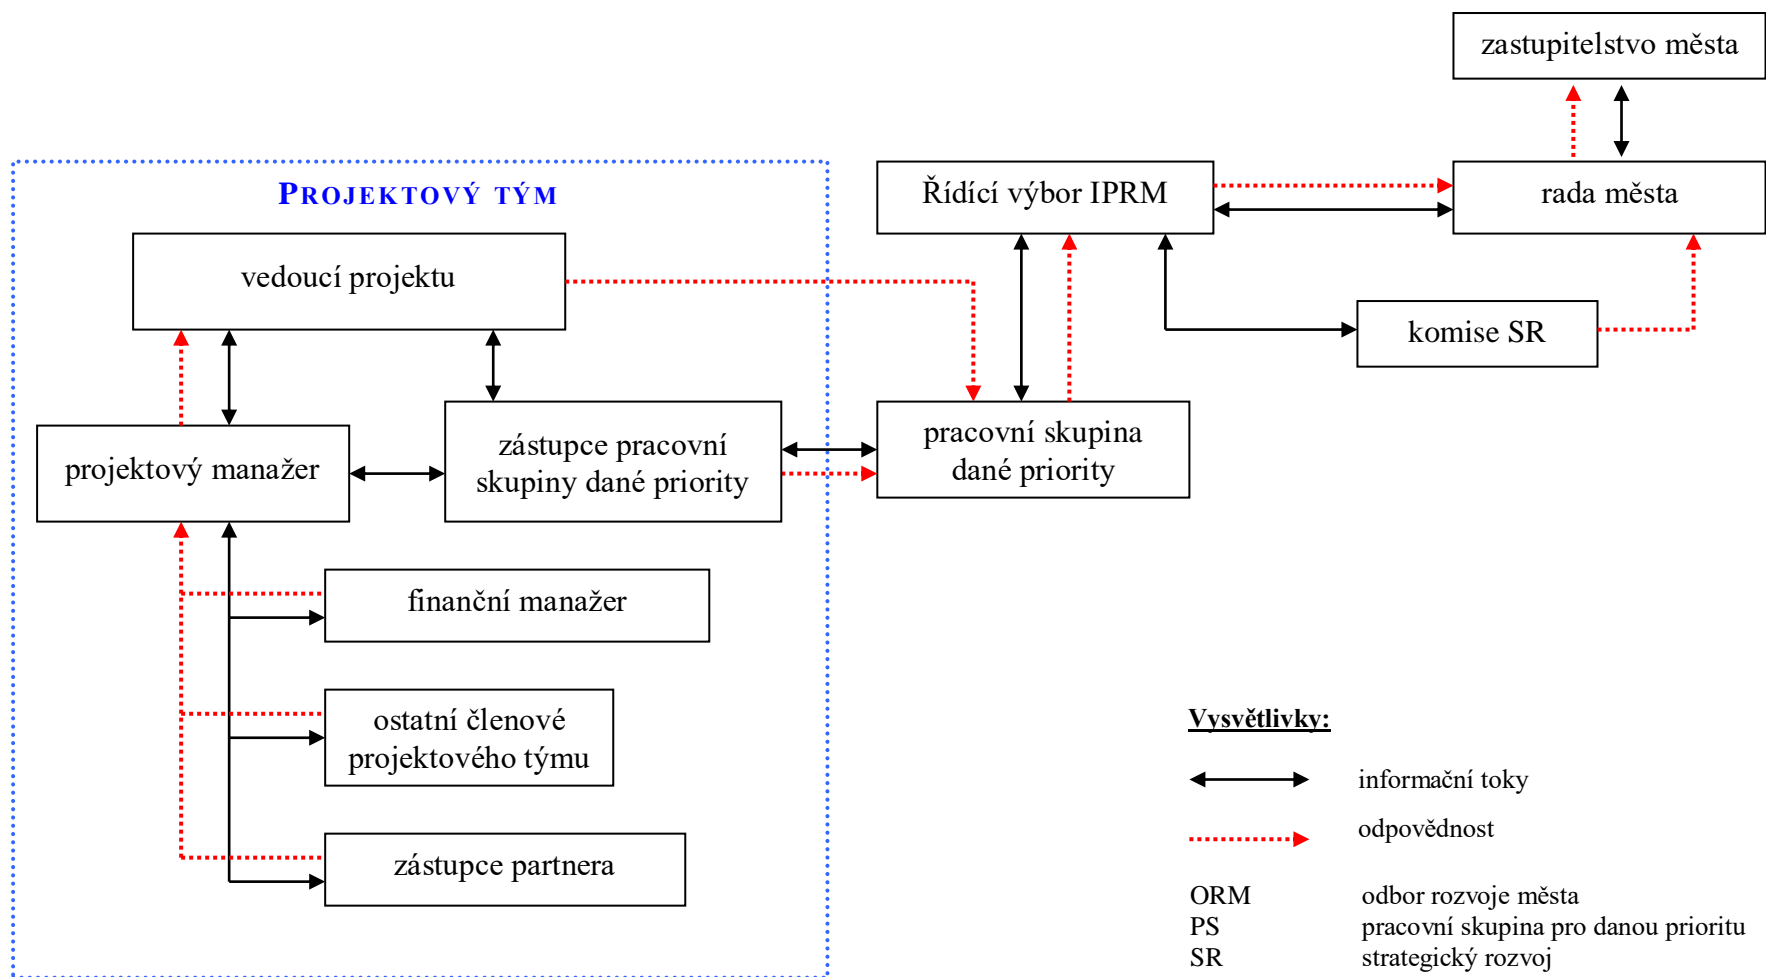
zastupitelstvo města

PROJEKTOVÝ TÝM

Řídící výbor IPRM

rada města

vedoucí projektu

komise SR

zástupce pracovní skupiny dané priority

pracovní skupina dané priority

projektový manažer

finanční manažer

ostatní členové projektového týmu

zástupce partnera

Vysvětlivky:

informační toky

odpovědnost

| ORM | odbor rozvoje města |
|---|---|
| PS | pracovní skupina pro danou prioritu |
| SR | strategický rozvoj |